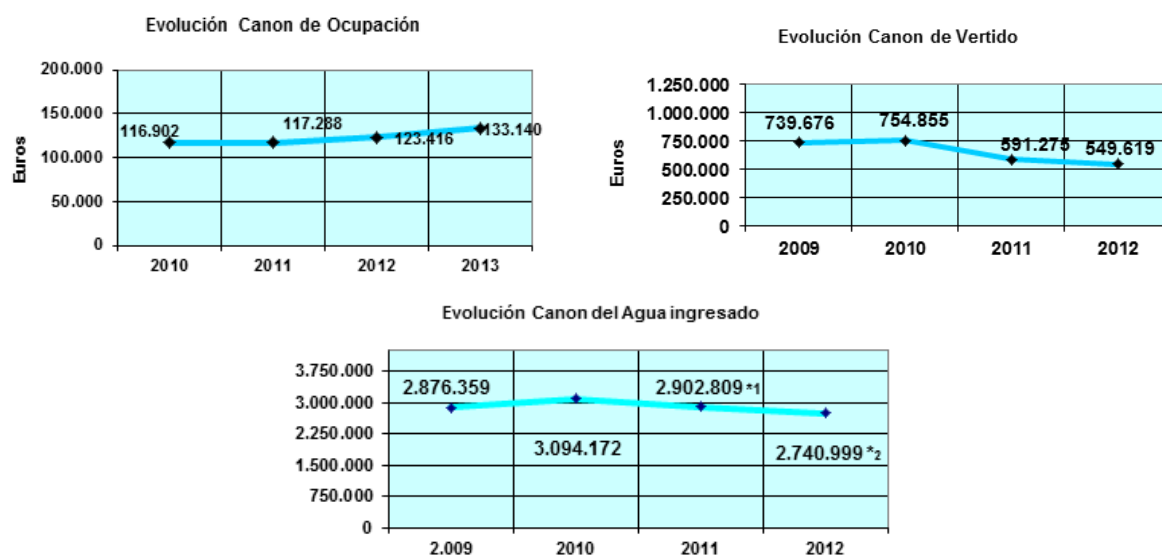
Evolución Canon de Ocupación

200.000
150.000
100.000
50.000
0

Euros

116.902
117.288
123.416
133.140

2010
2011
2012
2013

Evolución Canon de Vertido

1.250.000
1.000.000
750.000
500.000
250.000
0

Euros

739.676
754.855
591.275
549.619

2009
2010
2011
2012

Evolución Canon del Agua ingresado

3.750.000
3.000.000
2.250.000
1.500.000
750.000
0

2.876.359
3.094.172
2.902.809 *1
2.740.999 *2

2.009
2010
2011
2012